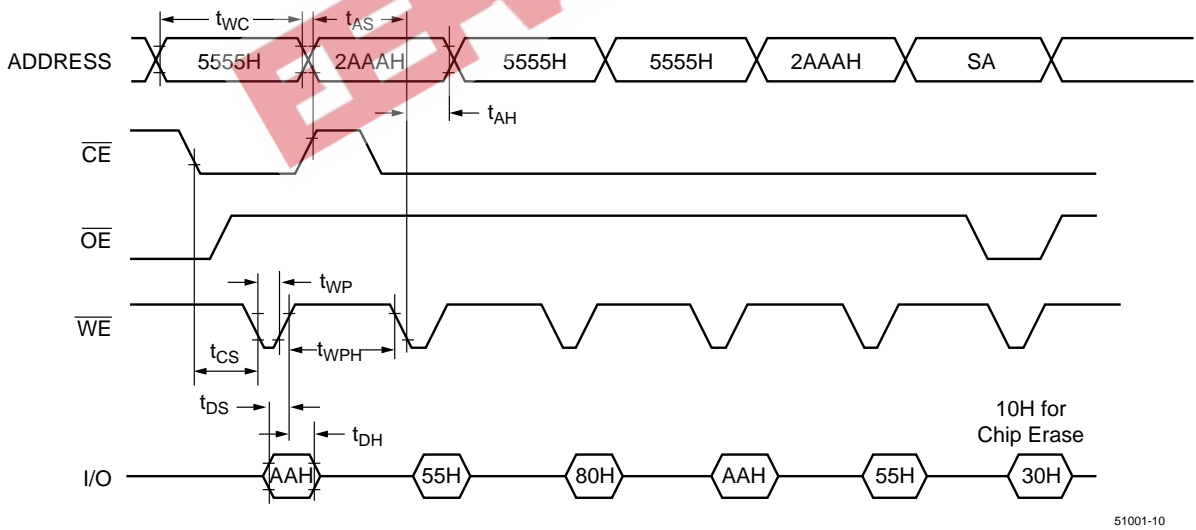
$t_{WC}$
$t_{AS}$
ADDRESS
5555H
2AAAH
5555H
5555H
2AAAH
SA
$t_{AH}$
$\overline{CE}$
$\overline{OE}$
$t_{WP}$
$\overline{WE}$
$t_{CS}$
$t_{WPH}$
$t_{DS}$
$t_{DH}$
10H for Chip Erase
I/O
AAH
55H
80H
AAH
55H
30H
51001-10